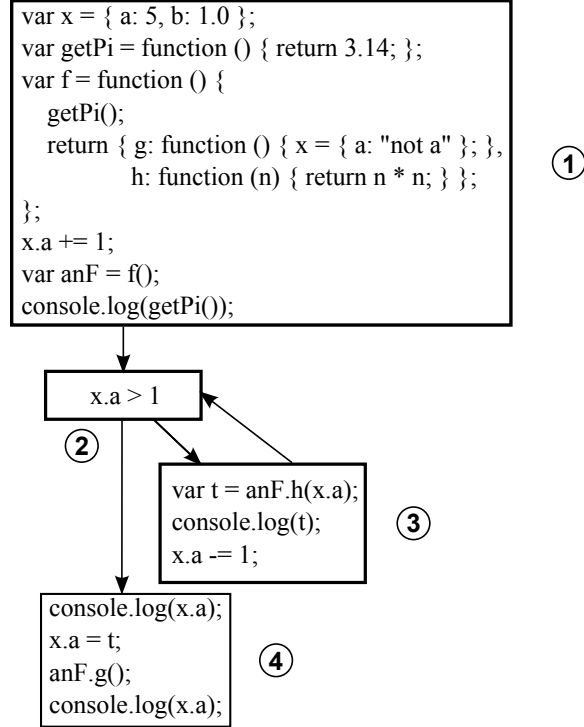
var x = { a: 5, b: 1.0 };
var getPi = function () { return 3.14; };
var f = function () {
getPi();
return { g: function () { x = { a: "not a" }; },
h: function (n) { return n * n; } };
};
x.a += 1;
var anF = f();
console.log(getPi());

1

x.a > 1

2

var t = anF.h(x.a);
console.log(t);
x.a -= 1;

3

console.log(x.a);
x.a = t;
anF.g();
console.log(x.a);

4